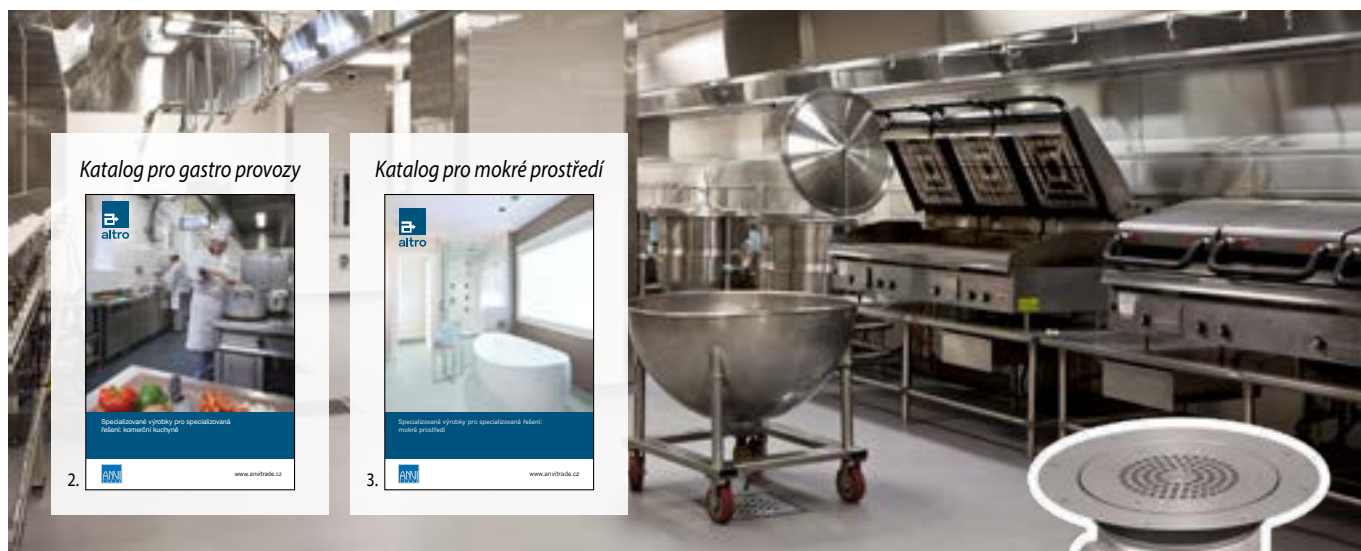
Katalog pro gastro provozy

altro

Specializované výrobky pro specializovaná řešení: komerční kuchyně

2.

ANVI

www.anvitrade.cz

Katalog pro mokré prostředí

altro

Specializované výrobky pro specializovaná řešení: mokré prostředí

3.

ANVI

www.anvitrade.cz